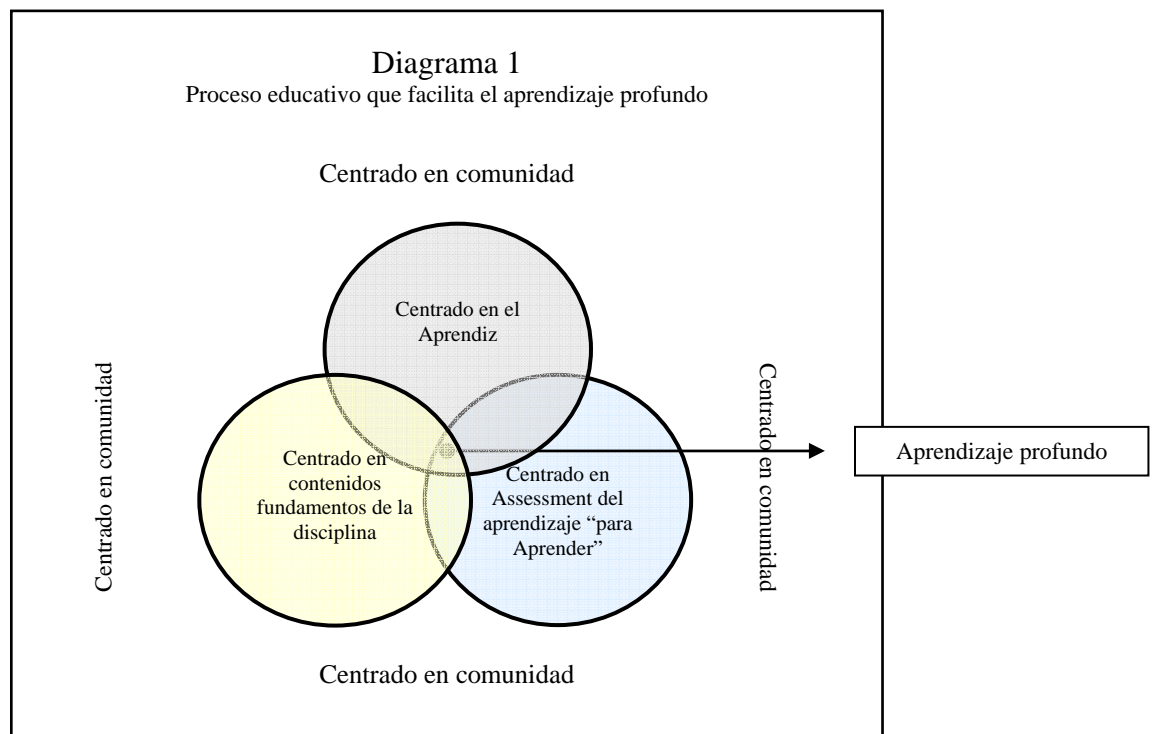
Diagrama 1
Proceso educativo que facilita el aprendizaje profundo

Centrado en comunidad

Centrado en el Aprendiz

Centrado en comunidad

Centrado en contenidos fundamentos de la disciplina

Centrado en Assessment del aprendizaje "para Aprender"

Centrado en comunidad

Aprendizaje profundo

Centrado en comunidad